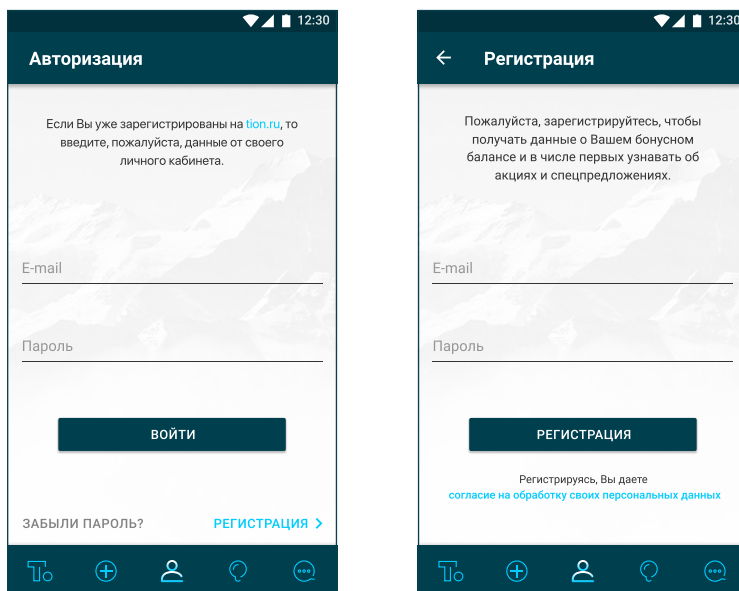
12:30

Авторизация

Если Вы уже зарегистрированы на tion.ru, то введите, пожалуйста, данные от своего личного кабинета.

E-mail

Пароль

ВОЙТИ

ЗАБЫЛИ ПАРОЛЬ?

РЕГИСТРАЦИЯ >

12:30

Регистрация

Пожалуйста, зарегистрируйтесь, чтобы получать данные о Вашем бонусном балансе и в числе первых узнавать об акциях и спецпредложениях.

E-mail

Пароль

РЕГИСТРАЦИЯ

Регистрируясь, Вы даете согласие на обработку своих персональных данных